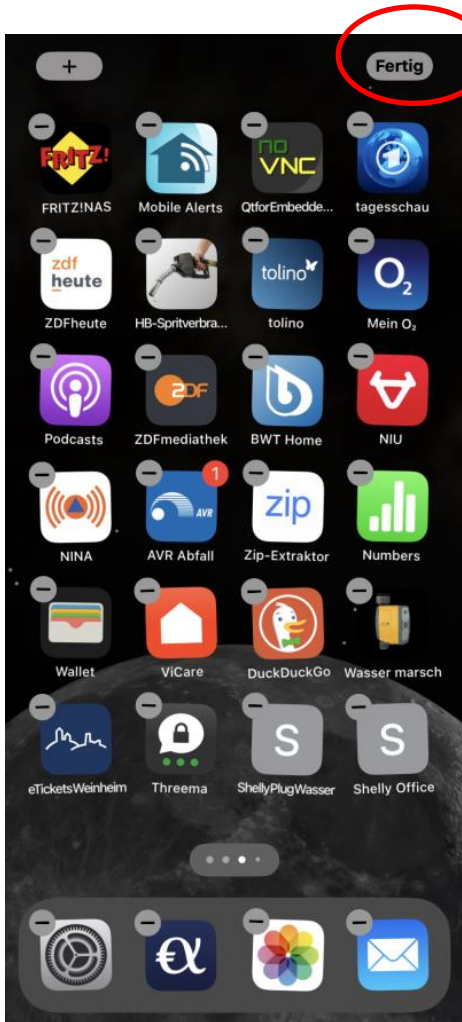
+ Fertig

FRITZ!
FRITZ!NAS
Mobile Alerts
no VNC
QtforEmbedde...
tagesschau

zdf heute
ZDFheute
HB-Spritverbra...
tolino
tolino
$O_2$
Mein $O_2$

Podcasts
2DF
ZDFmediathek
BWT Home
NIU

NINA
1
AVR
AVR Abfall
zip
Zip-Extraktor
Numbers

Wallet
ViCare
DuckDuckGo
Wasser marsch

eTicketsWeinheim
Threema
S
ShellyPlugWasser
S
Shelly Office